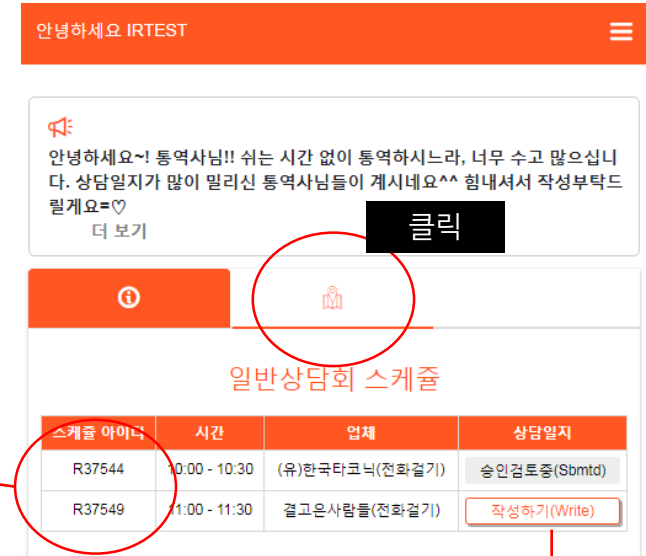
안녕하세요 IRTEST

안녕하세요~! 통역사님!! 쉬는 시간 없이 통역하시느라, 너무 수고 많으십니다. 상담일지가 많이 밀리신 통역사님들이 계시네요^^ 힘내셔서 작성부탁드릴게요=♡
더 보기

클릭

일반상담회 스케쥴

| 스케쥴 아이디 | 시간 | 업체 | 상담일지 |
|---|---|---|---|
| R37544 | 10:00 - 10:30 | (유)한국타코닉(전화걸기) | 승인검토중(Sbmtd) |
| R37549 | 11:00 - 11:30 | 결고은사람들(전화걸기) | 작성하기(Write) |